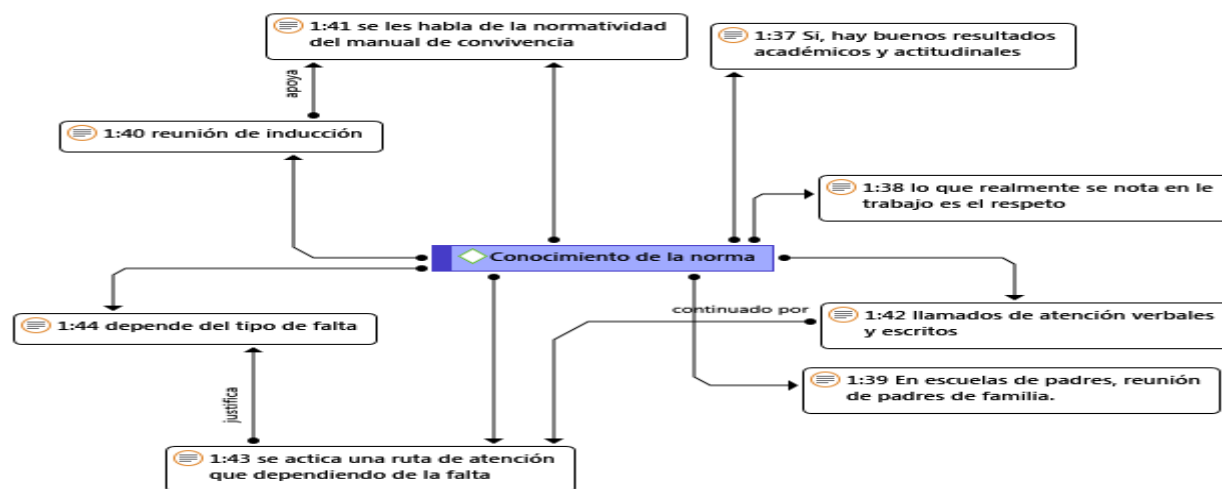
1:41 se les habla de la normatividad del manual de convivencia

1:37 Si, hay buenos resultados académicos y actitudinales

apoya

1:40 reunión de inducción

1:38 lo que realmente se nota en le trabajo es el respeto

Conocimiento de la norma

continuado por

1:44 depende del tipo de falta

1:42 llamados de atención verbales y escritos

1:39 En escuelas de padres, reunión de padres de familia.

justifica

1:43 se actica una ruta de atención que dependiendo de la falta